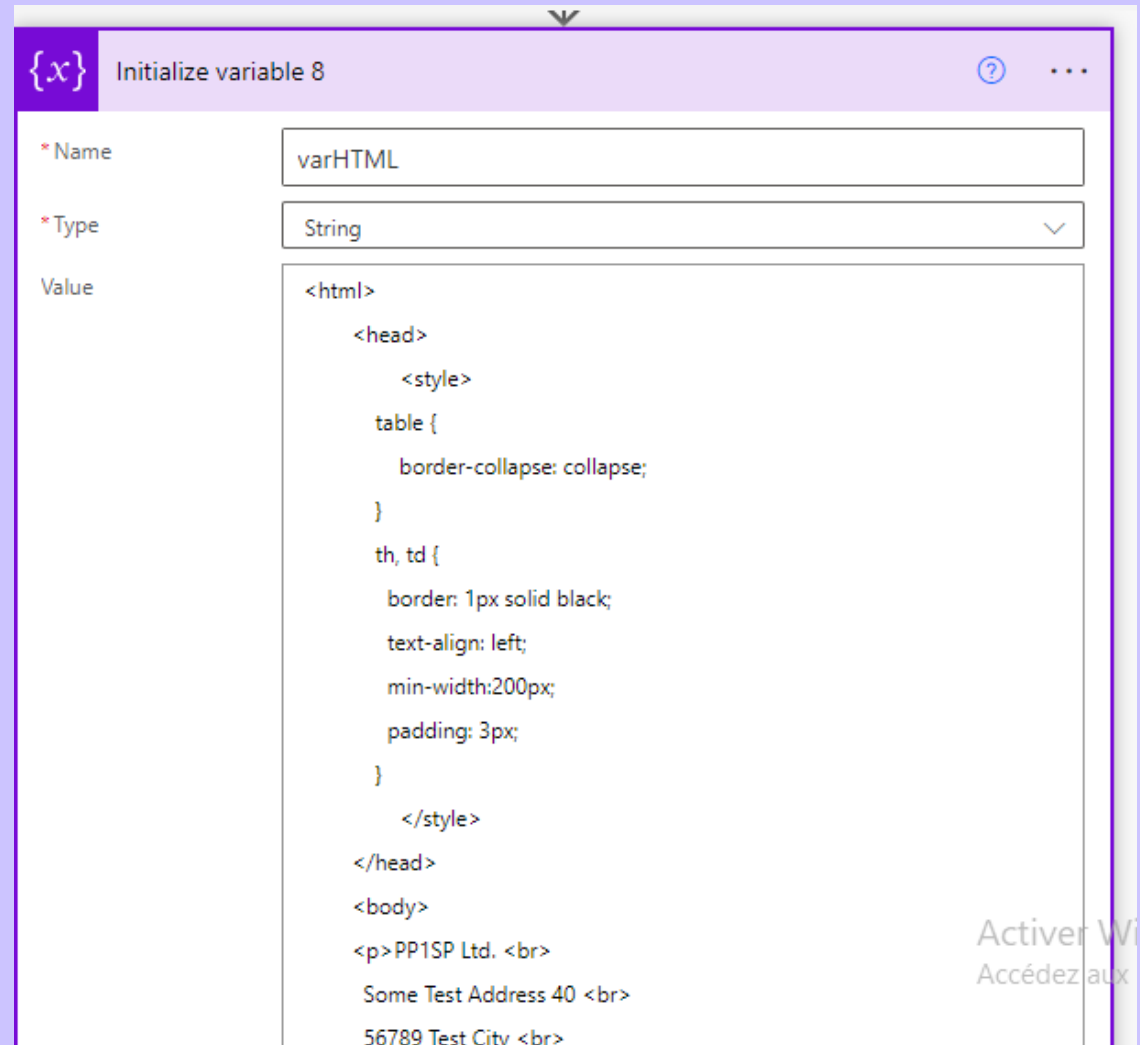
{x} Initialize variable 8

* Name
varHTML

* Type
String

Value
<html>
<head>
<style>
table {
border-collapse: collapse;
}
th, td {
border: 1px solid black;
text-align: left;
min-width:200px;
padding: 3px;
}
</style>
</head>
<body>
<p>PP1SP Ltd. <br>
Some Test Address 40 <br>
56789 Test City <br>

Activer Wi
Accédez aux